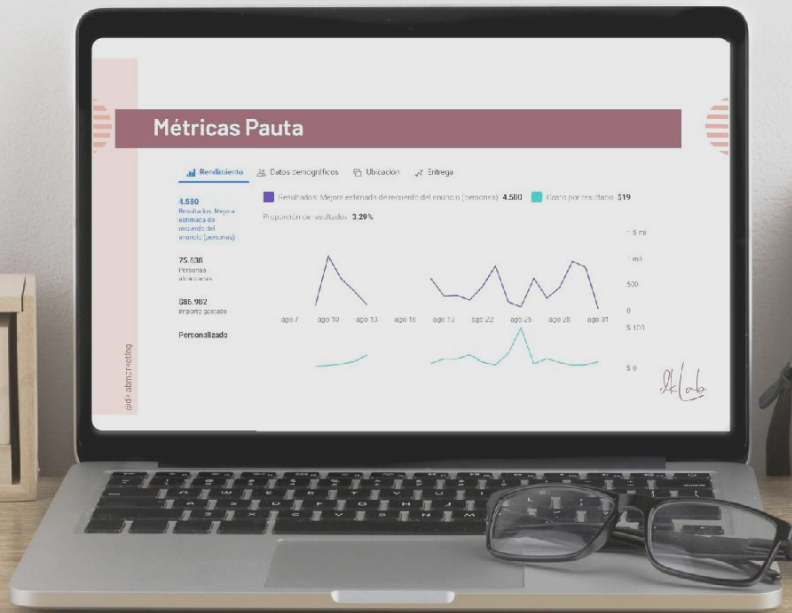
Métricas Pauta

Rendimiento	Datos demográficos	Ubicación	Entrega

4.580
Resultados: Mejor estimación de recuerdo del anuncio (personas)

75.638
Personas alcanzadas

$86.982
Importe gastado

Personalizado

Resultados: Mejor estimación de recuerdo del anuncio (personas) 4.580	Costo por resultado $19

Proporción de resultados 3.29%

1,5 mil
1 mil
500
0
$ 17,01
$ 0

ago 7	ago 10	ago 13	ago 16	ago 19	ago 22	ago 25	ago 28	ago 31

@d+ abmarketing

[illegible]